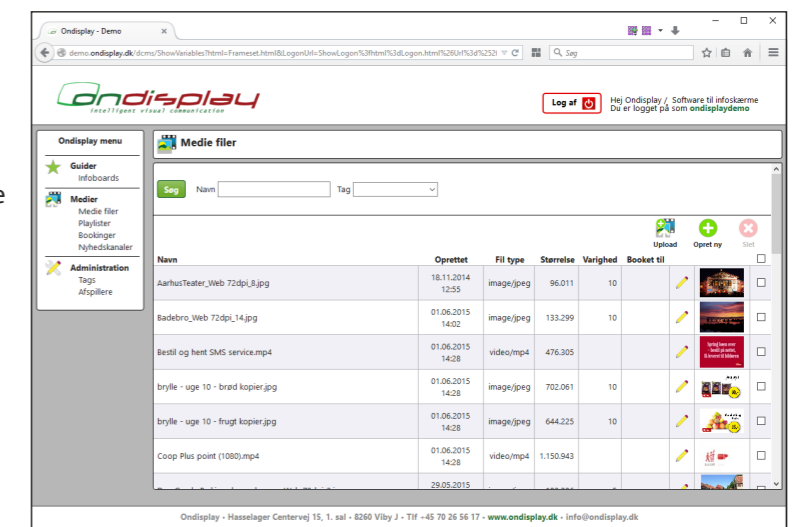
Ondisplay - Demo ×

demo.ondisplay.dk/dcms/ShowVariables?html=Frameset.html&LogonUrl=ShowLogon%3fhtml%3dLogon.html%26Url%3d%252

Søg

ondisplay
intelligent visual communication

Log af

Hej Ondisplay / Software til infoskærme
Du er logget på som ondisplaydemo

Ondisplay menu

Guider
Infoboards

Medier
Medie filer
Playlister
Bookinger
Nyhedskanaler

Administration
Tags
Afspillere

Medie filer

Søg Navn Tag

Upload Opret ny Slet

| Navn | Oprettet | Fil type | Størrelse | Varighed | Booket til |
|---|---|---|---|---|---|
| AarhusTeater_Web 72dpi_8.jpg | 18.11.2014 12:55 | image/jpeg | 96.011 | 10 | |
| Badebro_Web 72dpi_14.jpg | 01.06.2015 14:02 | image/jpeg | 133.299 | 10 | |
| Bestil og hent SMS service.mp4 | 01.06.2015 14:28 | video/mp4 | 476.305 | | |
| brylle - uge 10 - brød kopier.jpg | 01.06.2015 14:28 | image/jpeg | 702.061 | 10 | |
| brylle - uge 10 - frugt kopier.jpg | 01.06.2015 14:28 | image/jpeg | 644.225 | 10 | |
| Coop Plus point (1080).mp4 | 01.06.2015 14:28 | video/mp4 | 1.150.943 | | |
| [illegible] | 29.05.2015 | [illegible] | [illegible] | | |

Ondisplay - Hasselager Centervej 15, 1. sal - 8260 Viby J - Tlf +45 70 26 56 17 - www.ondisplay.dk - info@ondisplay.dk